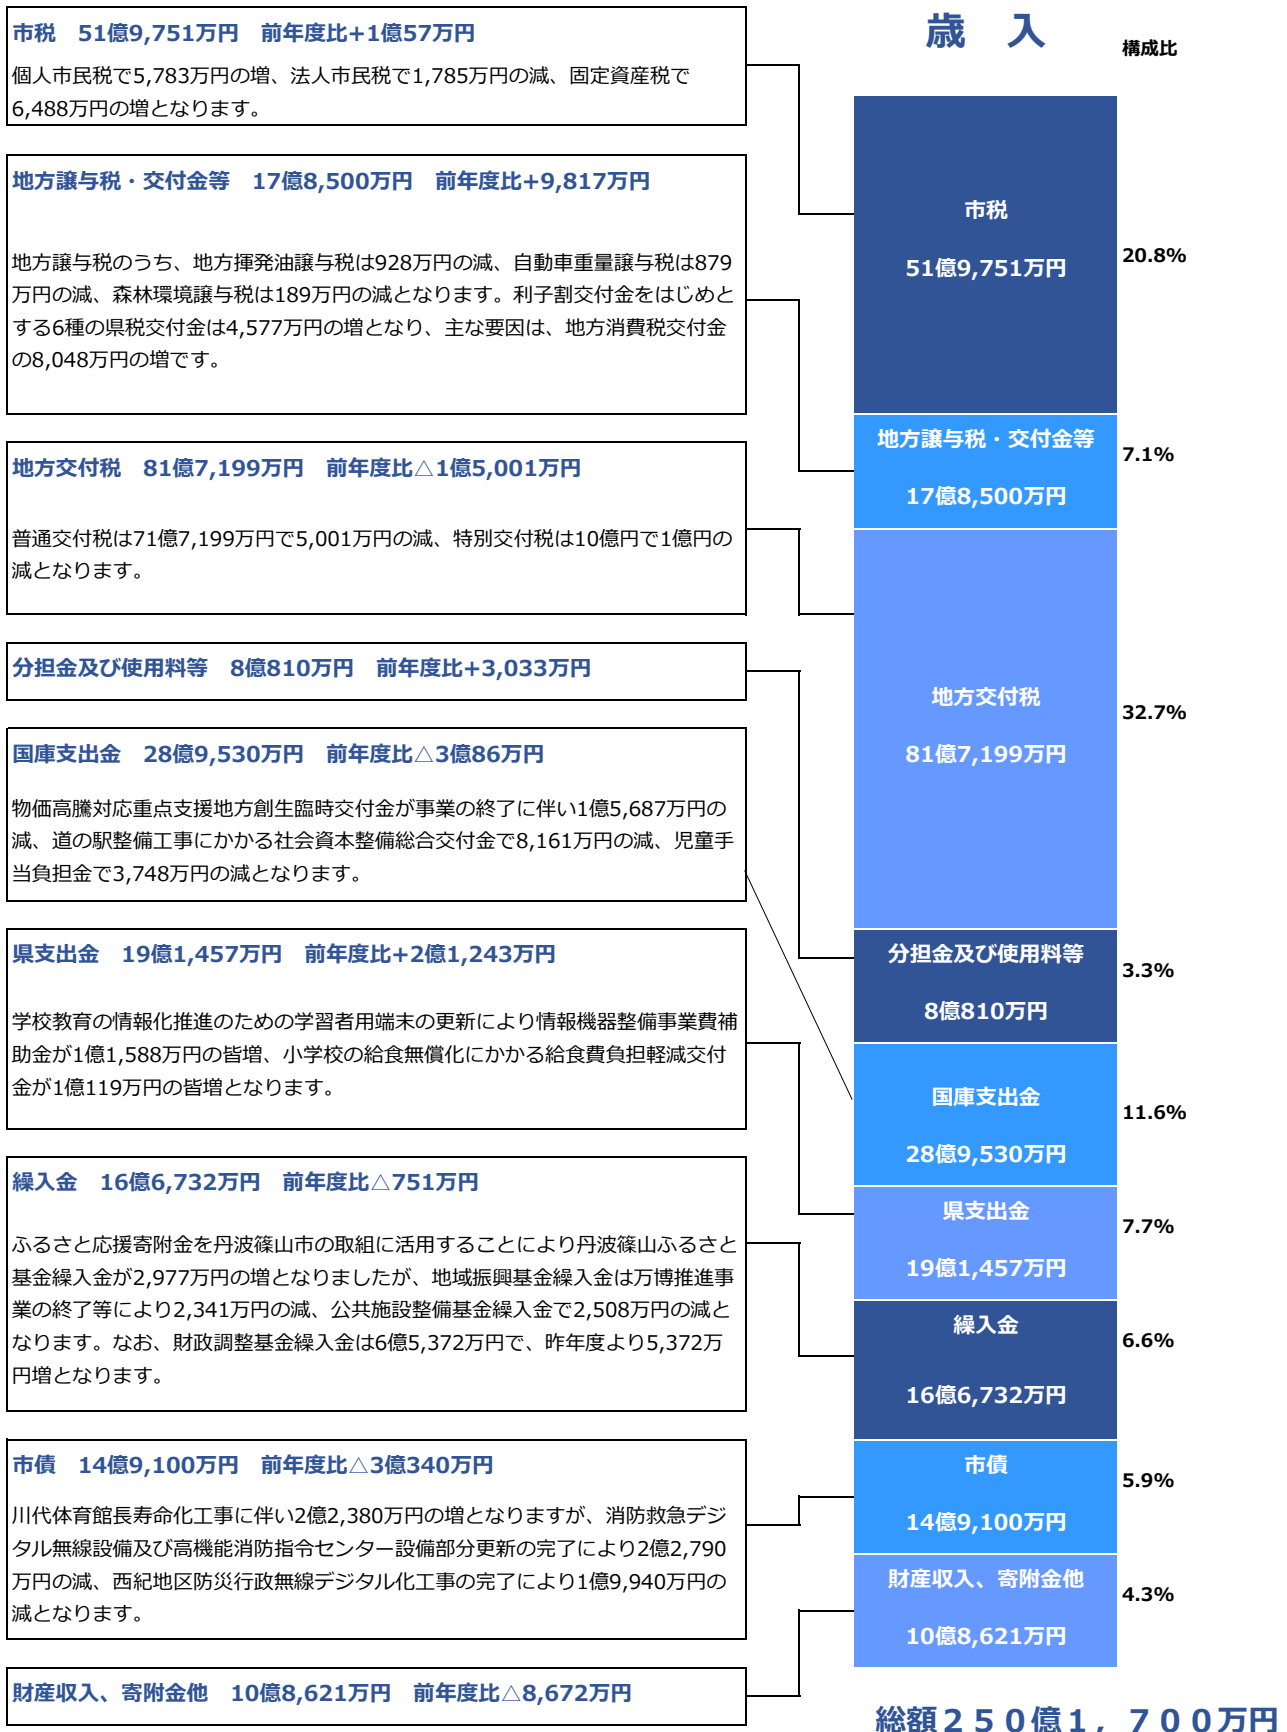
市税　51億9,751万円　前年度比+1億57万円

個人市民税で5,783万円の増、法人市民税で1,785万円の減、固定資産税で6,488万円の増となります。

地方譲与税・交付金等　17億8,500万円　前年度比+9,817万円

地方譲与税のうち、地方揮発油譲与税は928万円の減、自動車重量譲与税は879万円の減、森林環境譲与税は189万円の減となります。利子割交付金をはじめとする6種の県税交付金は4,577万円の増となり、主な要因は、地方消費税交付金の8,048万円の増です。

地方交付税　81億7,199万円　前年度比△1億5,001万円

普通交付税は71億7,199万円で5,001万円の減、特別交付税は10億円で1億円の減となります。

分担金及び使用料等　8億810万円　前年度比+3,033万円

国庫支出金　28億9,530万円　前年度比△3億86万円

物価高騰対応重点支援地方創生臨時交付金が事業の終了に伴い1億5,687万円の減、道の駅整備工事にかかる社会資本整備総合交付金で8,161万円の減、児童手当負担金で3,748万円の減となります。

県支出金　19億1,457万円　前年度比+2億1,243万円

学校教育の情報化推進のための学習者用端末の更新により情報機器整備事業費補助金が1億1,588万円の皆増、小学校の給食無償化にかかる給食費負担軽減交付金が1億119万円の皆増となります。

繰入金　16億6,732万円　前年度比△751万円

ふるさと応援寄附金を丹波篠山市の取組に活用することにより丹波篠山ふるさと基金繰入金が2,977万円の増となりましたが、地域振興基金繰入金は万博推進事業の終了等により2,341万円の減、公共施設整備基金繰入金で2,508万円の減となります。なお、財政調整基金繰入金は6億5,372万円で、昨年度より5,372万円増となります。

市債　14億9,100万円　前年度比△3億340万円

川代体育館長寿命化工事に伴い2億2,380万円の増となりますが、消防救急デジタル無線設備及び高機能消防指令センター設備部分更新の完了により2億2,790万円の減、西紀地区防災行政無線デジタル化工事の完了により1億9,940万円の減となります。

財産収入、寄附金他　10億8,621万円　前年度比△8,672万円

歳　入

構成比

| | |
|---|---|
| 市税 51億9,751万円 | 20.8% |
| 地方譲与税・交付金等 17億8,500万円 | 7.1% |
| 地方交付税 81億7,199万円 | 32.7% |
| 分担金及び使用料等 8億810万円 | 3.3% |
| 国庫支出金 28億9,530万円 | 11.6% |
| 県支出金 19億1,457万円 | 7.7% |
| 繰入金 16億6,732万円 | 6.6% |
| 市債 14億9,100万円 | 5.9% |
| 財産収入、寄附金他 10億8,621万円 | 4.3% |

総額２５０億１，７００万円